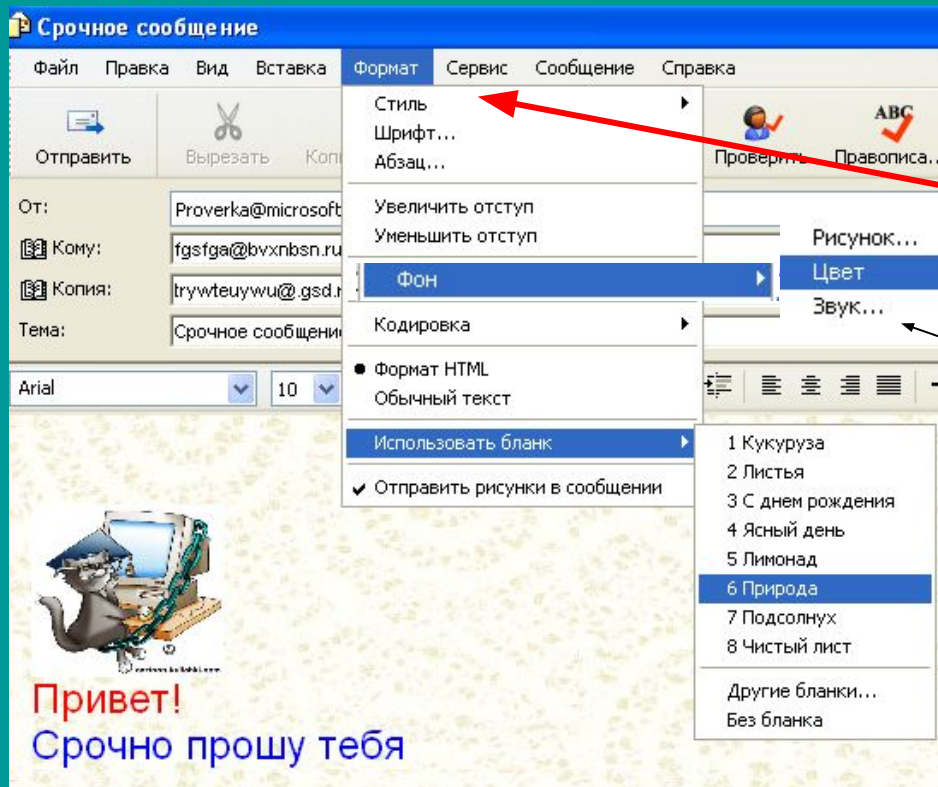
Срочное сообщение

Файл Правка Вид Вставка Формат Сервис Сообщение Справка

Отправить Вырезать Копи Проверить Правописа...

От: Proverka@microsoft
Кому: fgsfga@bvxnbsn.ru
Копия: trywteuywu@.gsd.r
Тема: Срочное сообщени

Arial 10

Стиль
Шрифт...
Абзац...
Увеличить отступ
Уменьшить отступ
Фон
Кодировка
Формат HTML
Обычный текст
Использовать бланк
Отправить рисунки в сообщении

Рисунок...
Цвет
Звук...

1 Кукуруза
2 Листья
3 С днем рождения
4 Ясный день
5 Лимонад
6 Природа
7 Подсолнух
8 Чистый лист
Другие бланки...
Без бланка

Привет!
Срочно прошу тебя